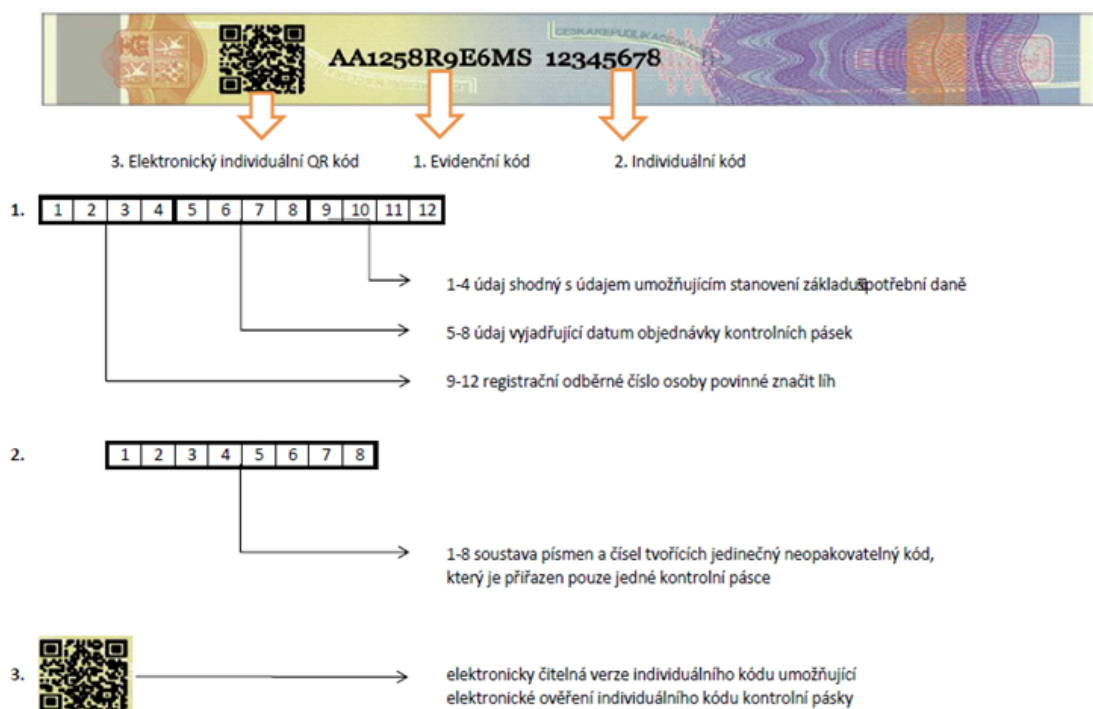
CESKAREPUBLIKA

AA1258R9E6MS 12345678

3. Elektronický individuální QR kód

1. Evidenční kód

2. Individuální kód

1.
| 1 | 2 | 3 | 4 | 5 | 6 | 7 | 8 | 9 | 10 | 11 | 12 |
|---|---|---|---|---|---|---|---|---|---|---|---|

1-4 údaj shodný s údajem umožňujícím stanovení základu spotřební daně

5-8 údaj vyjadřující datum objednávky kontrolních pásek

9-12 registrační odběrné číslo osoby povinné značit líh

2.
| 1 | 2 | 3 | 4 | 5 | 6 | 7 | 8 |
|---|---|---|---|---|---|---|---|

1-8 soustava písmen a čísel tvořících jedinečný neopakovatelný kód, který je přiřazen pouze jedné kontrolní pásce

3.

elektronicky čitelná verze individuálního kódu umožňující elektronické ověření individuálního kódu kontrolní pásky